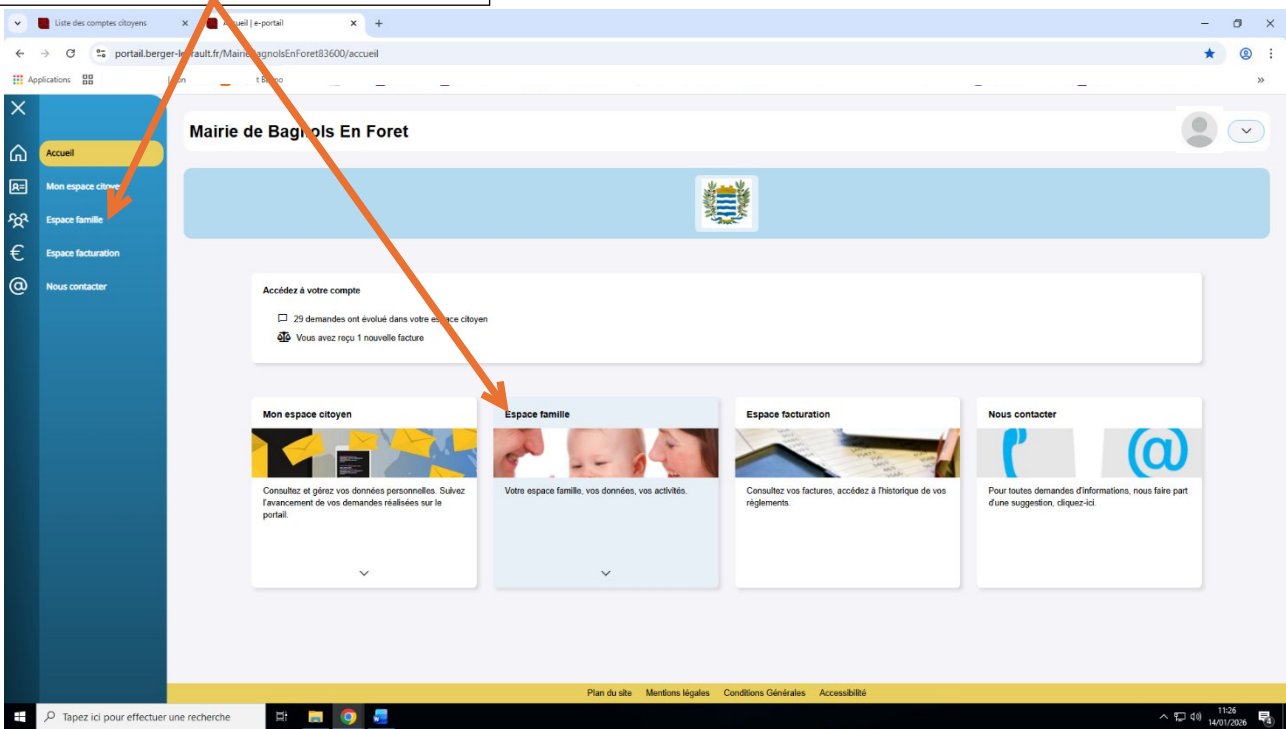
Liste des comptes citoyens ×
Accueil | e-portail ×
+

portail.berger-levrault.fr/MairieBagnolsEnForet83600/accueil

Applications

Accueil
Mon espace citoyen
Espace famille
Espace facturation
Nous contacter

Mairie de Bagnols En Foret

Accédez à votre compte
29 demandes ont évolué dans votre espace citoyen
Vous avez reçu 1 nouvelle facture

Mon espace citoyen
Consultez et gérez vos données personnelles. Suivez l'avancement de vos demandes réalisées sur le portail.

Espace famille
Votre espace famille, vos données, vos activités.

Espace facturation
Consultez vos factures, accédez à l'historique de vos règlements.

Nous contacter
Pour toutes demandes d'informations, nous faire part d'une suggestion, cliquez-ici.

Plan du site Mentions légales Conditions Générales Accessibilité

Tapez ici pour effectuer une recherche
11:26
14/01/2026